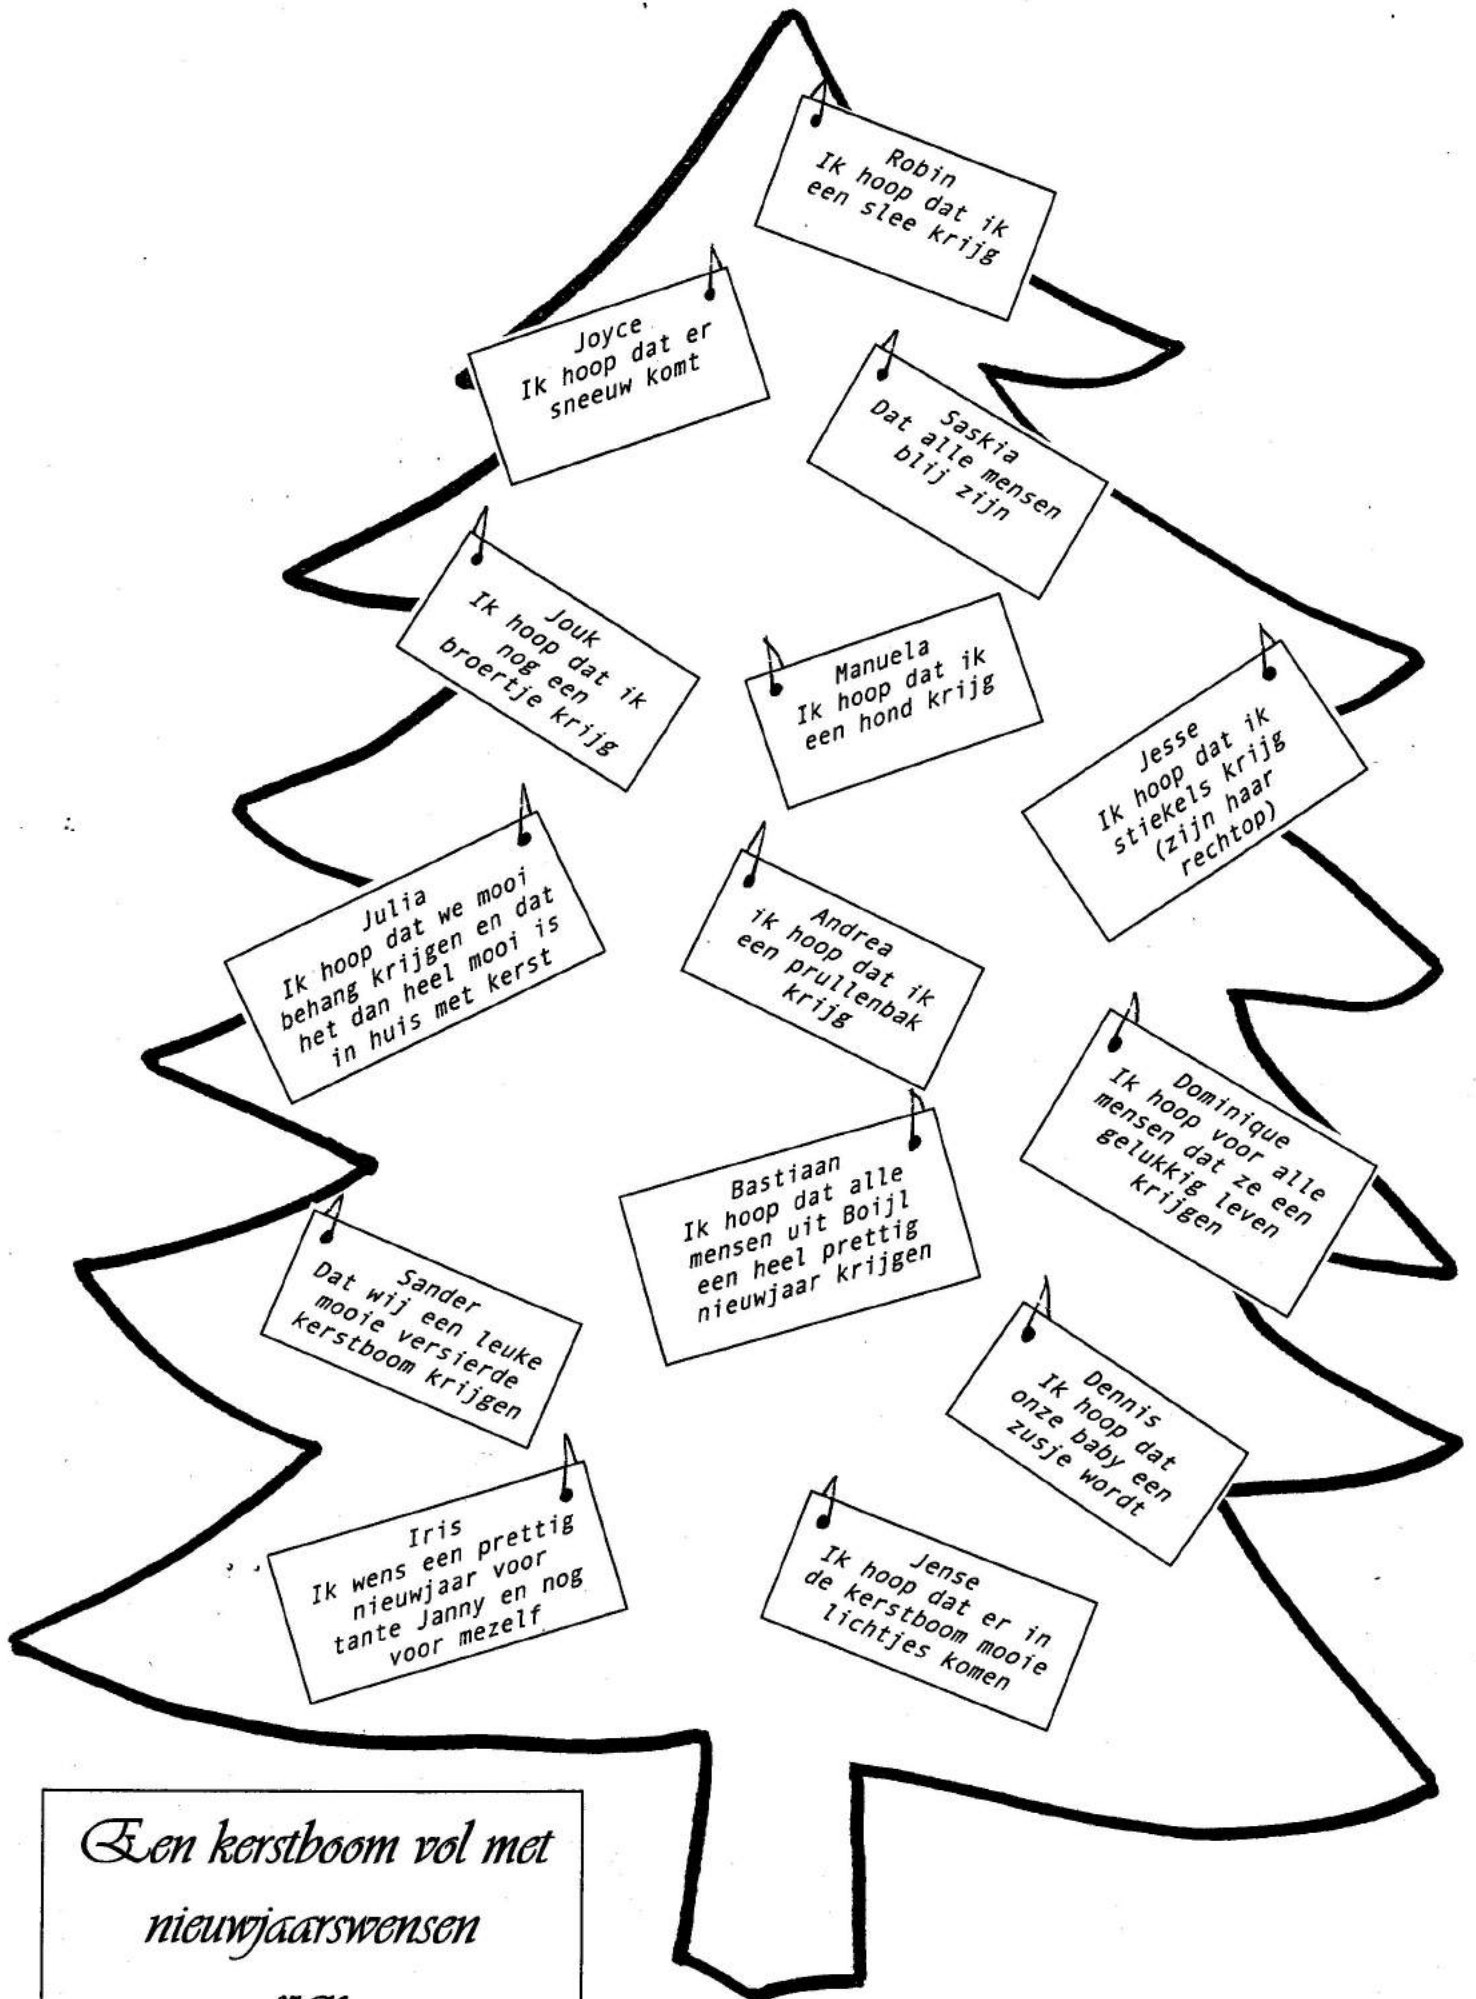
Robin
Ik hoop dat ik een slee krijg

Joyce
Ik hoop dat er sneeuw komt

Saskia
Dat alle mensen blij zijn

Jouk
Ik hoop dat ik nog een broertje krijg

Manuela
Ik hoop dat ik een hond krijg

Jesse
Ik hoop dat ik stiekels krijg (zijn haar rechtop)

Julia
Ik hoop dat we mooi behang krijgen en dat het dan heel mooi is in huis met kerst

Andrea
ik hoop dat ik een prullenbak krijg

Dominique
Ik hoop voor alle mensen dat ze een gelukkig leven krijgen

Bastiaan
Ik hoop dat alle mensen uit Boijl een heel prettig nieuwjaar krijgen

Sander
Dat wij een leuke mooie versierde kerstboom krijgen

Dennis
Ik hoop dat onze baby een zusje wordt

Iris
Ik wens een prettig nieuwjaar voor tante Janny en nog voor mezelf

Jense
Ik hoop dat er in de kerstboom mooie lichtjes komen

Een kerstboom vol met nieuwjaarswensen
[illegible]